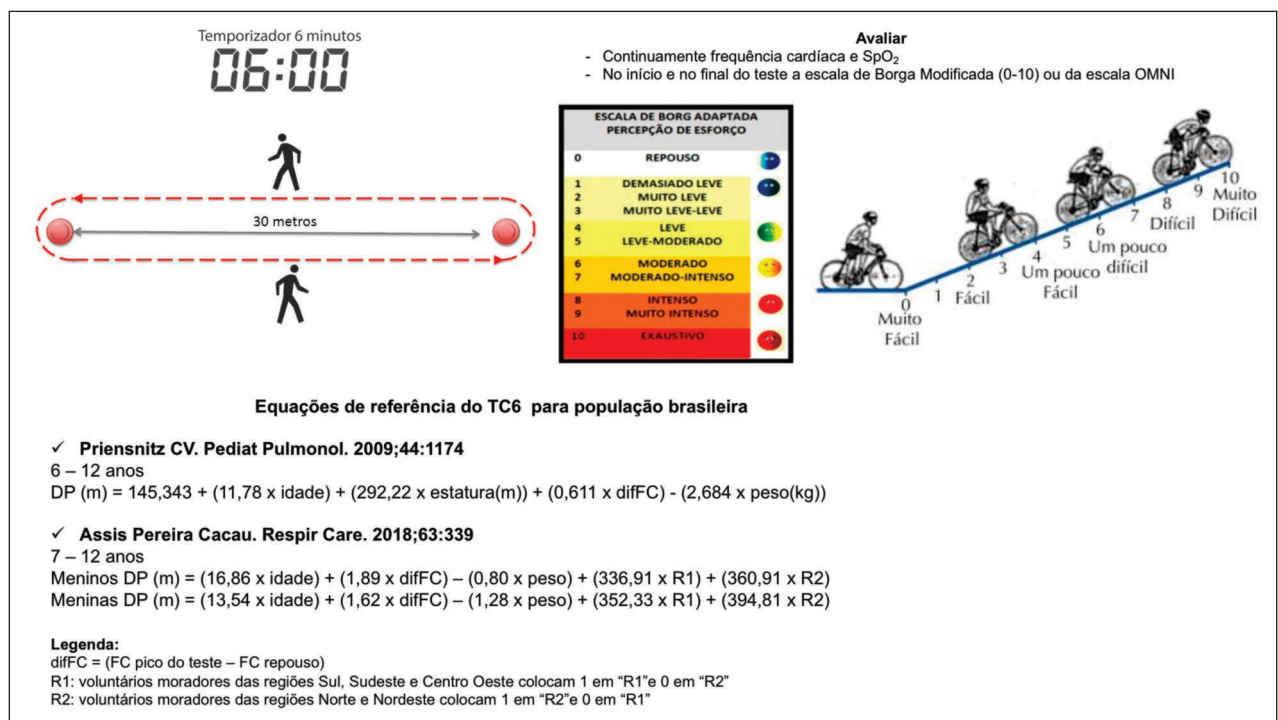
Temporizador 6 minutos
06:00

30 metros

Avaliar
- Continuamente frequência cardíaca e $SpO_2$
- No início e no final do teste a escala de Borga Modificada (0-10) ou da escala OMNI

ESCALA DE BORG ADAPTADA
PERCEPÇÃO DE ESFORÇO

| | |
|---|---|
| 0 | REPOUSO |
| 1 | DEMASIADO LEVE |
| 2 | MUITO LEVE |
| 3 | MUITO LEVE-LEVE |
| 4 | LEVE |
| 5 | LEVE-MODERADO |
| 6 | MODERADO |
| 7 | MODERADO-INTENSO |
| 8 | INTENSO |
| 9 | MUITO INTENSO |
| 10 | EXAUSTIVO |

0 Muito Fácil
1
2 Fácil
3
4 Um pouco Fácil
5
6 Um pouco difícil
7
8 Difícil
9
10 Muito Difícil

Equações de referência do TC6 para população brasileira

✓ Priensnitz CV. Pediat Pulmonol. 2009;44:1174
6 – 12 anos
DP (m) = 145,343 + (11,78 x idade) + (292,22 x estatura(m)) + (0,611 x difFC) - (2,684 x peso(kg))

✓ Assis Pereira Cacau. Respir Care. 2018;63:339
7 – 12 anos
Meninos DP (m) = (16,86 x idade) + (1,89 x difFC) – (0,80 x peso) + (336,91 x R1) + (360,91 x R2)
Meninas DP (m) = (13,54 x idade) + (1,62 x difFC) – (1,28 x peso) + (352,33 x R1) + (394,81 x R2)

Legenda:
difFC = (FC pico do teste – FC repouso)
R1: voluntários moradores das regiões Sul, Sudeste e Centro Oeste colocam 1 em "R1"e 0 em "R2"
R2: voluntários moradores das regiões Norte e Nordeste colocam 1 em "R2"e 0 em "R1"